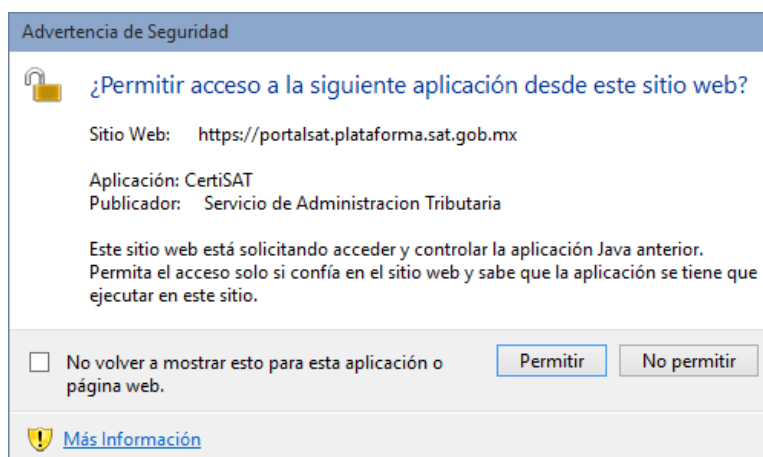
Advertencia de Seguridad

¿Permitir acceso a la siguiente aplicación desde este sitio web?

Sitio Web: https://portalsat.plataforma.sat.gob.mx

Aplicación: CertiSAT
Publicador: Servicio de Administracion Tributaria

Este sitio web está solicitando acceder y controlar la aplicación Java anterior. Permita el acceso solo si confía en el sitio web y sabe que la aplicación se tiene que ejecutar en este sitio.

No volver a mostrar esto para esta aplicación o página web.

Permitir

No permitir

Más Información